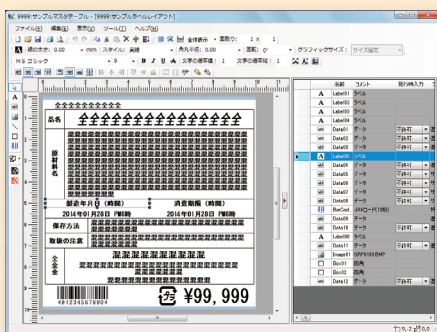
9999:サンプルマスターテーブル - [9999:サンプルラベルレイアウト]

ファイル(F) 編集(E) 表示(V) ツール(T) ヘルプ(H)

全体表示 表示: 0 列数 1

線の太さ: 0.00 mm スタイル: 実線 角丸半径: 0.00 回転: 0° グラフィックタイプ: サイズ指定

ＭＳ ゴシック 9 B I U A 文字の倍率横: 1 文字の倍率縦: 1

品名

原材料名

製造年月日（時間） 消費期限（時間）

2014年01月28日 PM6時 2014年01月28日 PM9時

保存方法

取扱の注意

企業名

4912345678904

¥99,999

名前 コメント 取り込み入力
Label01 ラベル
Label02 ラベル
Label03 ラベル
Label04 ラベル
Data01 データ 不許可
Data02 データ 不許可
Data03 データ 不許可
Label05 ラベル
Data04 データ 不許可
Data05 データ 不許可
Data06 データ 不許可
Data07 データ 不許可
Data08 データ 不許可
BarCode JAN(ボード1桁)
Data09 データ 不許可
Data10 データ 不許可
Label06 ラベル
Data11 データ 不許可
Image01 GRP0103.BMP
Box01 四角
Box02 四角
Data12 データ 不許可